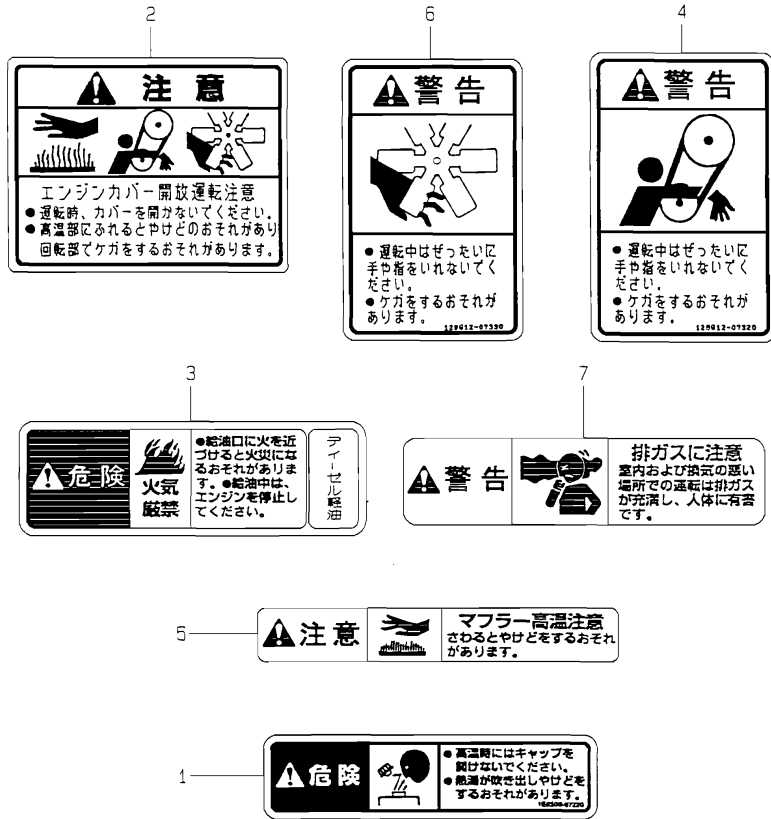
2

注意

エンジンカバー開放運転注意
●運転時、カバーを開かないでください。
●高温部にふれるとやけどのおそれがあり回転部でケガをするおそれがあります。

6

警告

●運転中はぜったいに手や指をいれないでください。
●ケガをするおそれがあります。
129612-07330

4

警告

●運転中はぜったいに手や指をいれないでください。
●ケガをするおそれがあります。
129612-07320

3

危険

火気厳禁

●給油口に火を近づけると火災になるおそれがあります。●給油中は、エンジンを停止してください。

ディーゼル軽油

7

警告

排ガスに注意
室内および換気の悪い場所での運転は排ガスが充満し、人体に有害です。

5

注意

マフラー高温注意
さわるとやけどをするおそれがあります。

1

危険

●高温時にはキャップを開けないでください。
●熱湯が吹き出しやけどをするおそれがあります。
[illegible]